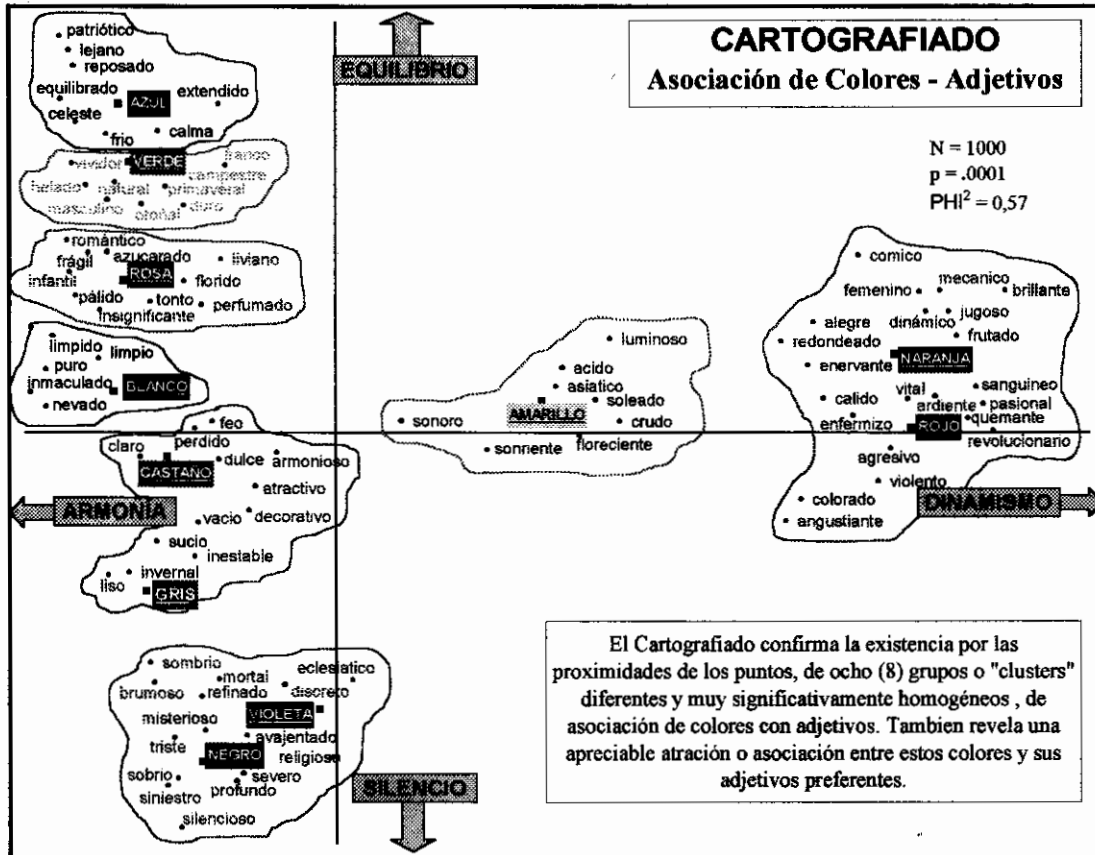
CARTOGRAFIADO
Asociación de Colores - Adjetivos

N = 1000
p = .0001
PHI$^2$ = 0,57

EQUILIBRIO

patriótico
lejano
reposado
equilibrado
AZUL
extendido
celeste
frio
calma

vividor
VERDE
franco
campestre
helado
natural
primaveral
masculino
otoñal
duro

romántico
frágil
azucarado
liviano
infantil
ROSA
florido
pálido
tonto
perfumado
insignificante

límpido
limpio
puro
inmaculado
BLANCO
nevado

feo
claro
perdido
CASTAÑO
dulce
armonioso
atractivo
vacio
decorativo
sucio
inestable
invernal
liso
GRIS

ARMONIA

luminoso
acido
asiatico
soleado
sonoro
AMARILLO
crudo
sonriente
floreciente

comico
mecanico
femenino
brillante
jugoso
alegre
dinámico
frutado
redondeado
enervante
NARANJA
sanguineo
calido
vital
pasional
ardiente
quemante
enfermizo
ROJO
revolucionario
agresivo
violento
colorado
angustiante

DINAMISMO

sombrio
mortal
eclesiatico
brumoso
refinado
discreto
misterioso
VIOLETA
avajentado
triste
NEGRO
religioso
sobrio
severo
siniestro
profundo
silencioso

SILENCIO

El Cartografiado confirma la existencia por las proximidades de los puntos, de ocho (8) grupos o "clusters" diferentes y muy significativamente homogéneos , de asociación de colores con adjetivos. Tambien revela una apreciable atración o asociación entre estos colores y sus adjetivos preferentes.